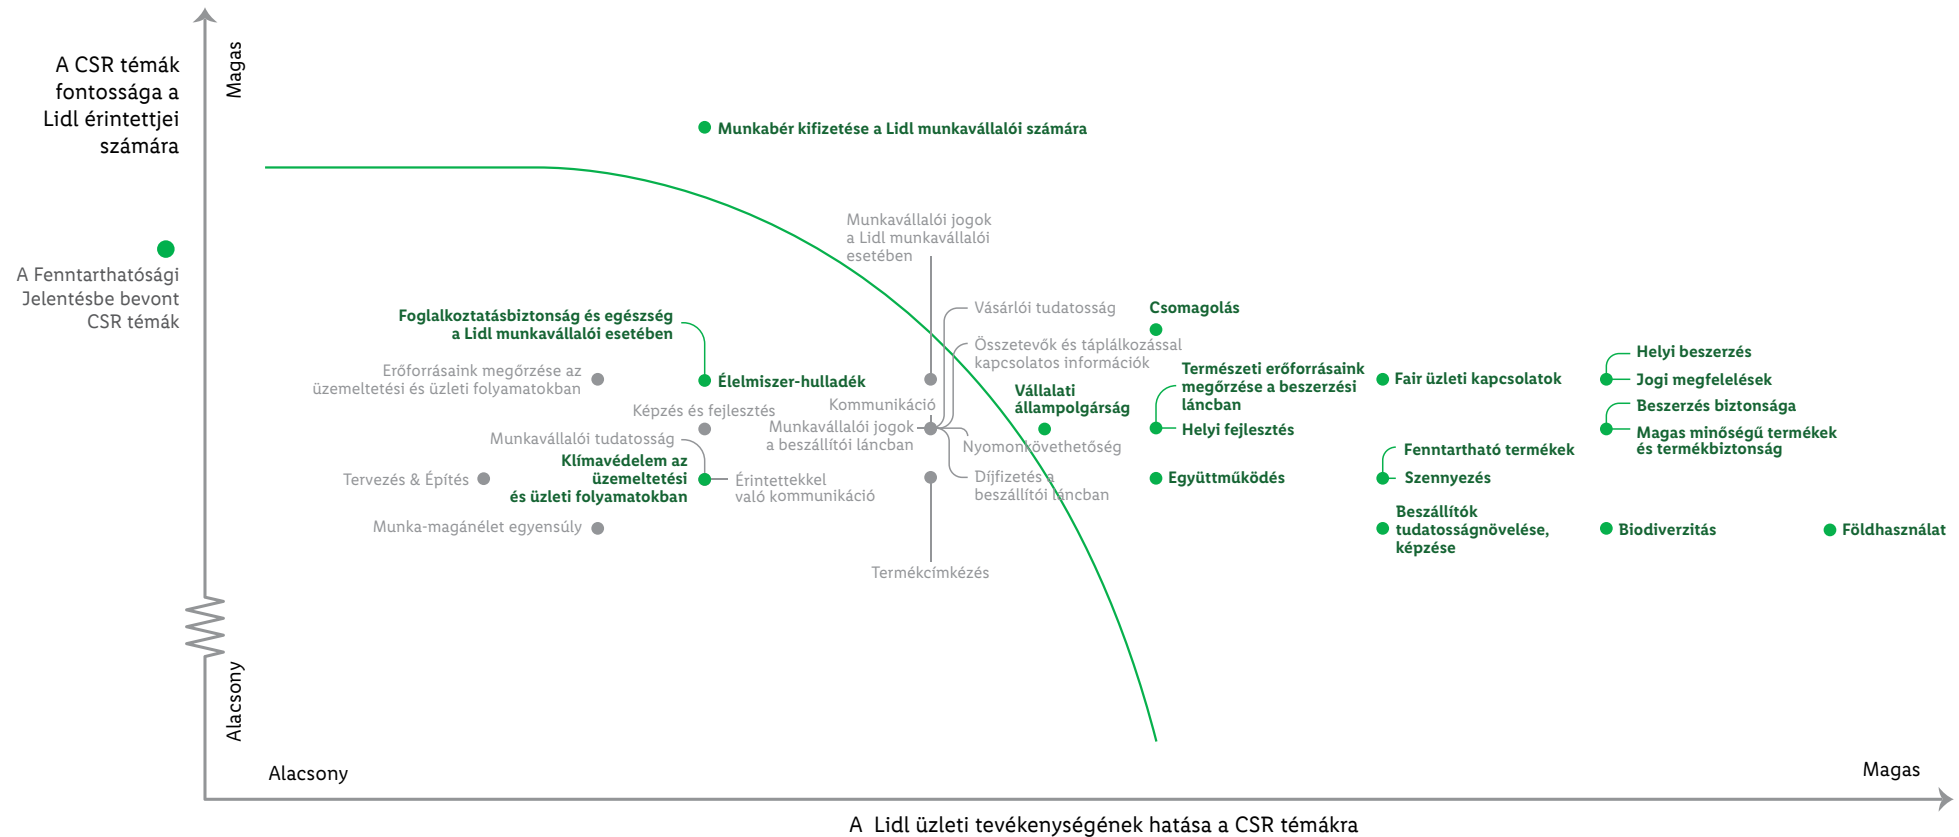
A CSR témák fontossága a Lidl érintettjei számára

A Fenntarthatósági Jelentésbe bevont CSR témák

Magas

Alacsony

Munkabér kifizetése a Lidl munkavállalói számára

Munkavállalói jogok a Lidl munkavállalói esetében

Vásárlói tudatosság

Csomagolás

Összetevők és táplálkozással kapcsolatos információk

Foglalkoztatásbiztonság és egészség a Lidl munkavállalói esetében

Erőforrásaink megőrzése az üzemeltetési és üzleti folyamatokban

Élelmiszer-hulladék

Természeti erőforrásaink megőrzése a beszerzési láncban

Fair üzleti kapcsolatok

Helyi beszerzés

Jogi megfelelések

Vállalati állampolgárság

Képzés és fejlesztés

Kommunikáció

Munkavállalói jogok a beszállítói láncban

Helyi fejlesztés

Beszerzés biztonsága

Magas minőségű termékek és termékbiztonság

Munkavállalói tudatosság

Nyomonkövethetőség

Fenntartható termékek

Klímavédelem az üzemeltetési és üzleti folyamatokban

Tervezés & Építés

Érintettekkel való kommunikáció

Díjfizetés a beszállítói láncban

Együttműködés

Szennyezés

Beszállítók tudatosságnövelése, képzése

Biodiverzitás

Földhasználat

Munka-magánélet egyensúly

Termékcímkézés

Alacsony

Magas

A Lidl üzleti tevékenységének hatása a CSR témákra